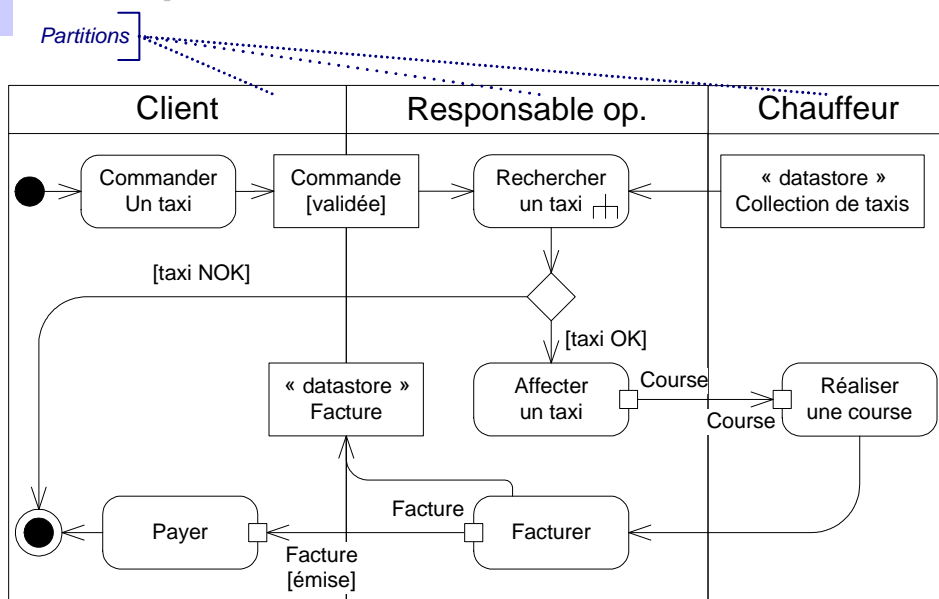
Partitions

Client

Responsable op.

Chauffeur

Commander
Un taxi

Commande
[validée]

Rechercher
un taxi

« datastore »
Collection de taxis

[taxi NOK]

[taxi OK]

« datastore »
Facture

Affecter
un taxi

Course

Course

Réaliser
une course

Facture

Payer

Facturer

Facture
[émise]